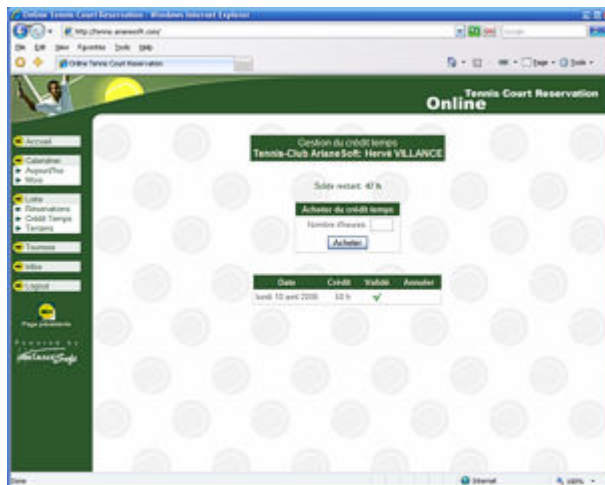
Online Tennis Court Reservation - Windows Internet Explorer

http://tennis.arianesoft.com/

File Edit View Favorites Tools Help

Online Tennis Court Reservation

Online Tennis Court Reservation

Accueil

Calendrier
Aujourd'hui
Mois

Liens
Réservations
Crédit Temps
Terrains

Tournois

Infos

Logout

Page précédente

Powered by ArianeSoft

Gestion du crédit temps
Tennis-Club ArianeSoft: Hervé VILLANCE

Solde restant : 47 h

Acheter du crédit temps

Nombre d'heures :

Acheter

| Date | Crédit | Validé | Annuler |
|---|---|---|---|
| lundi 10 avril 2006 | 50 h | ✓ | |

Done

Internet

100%